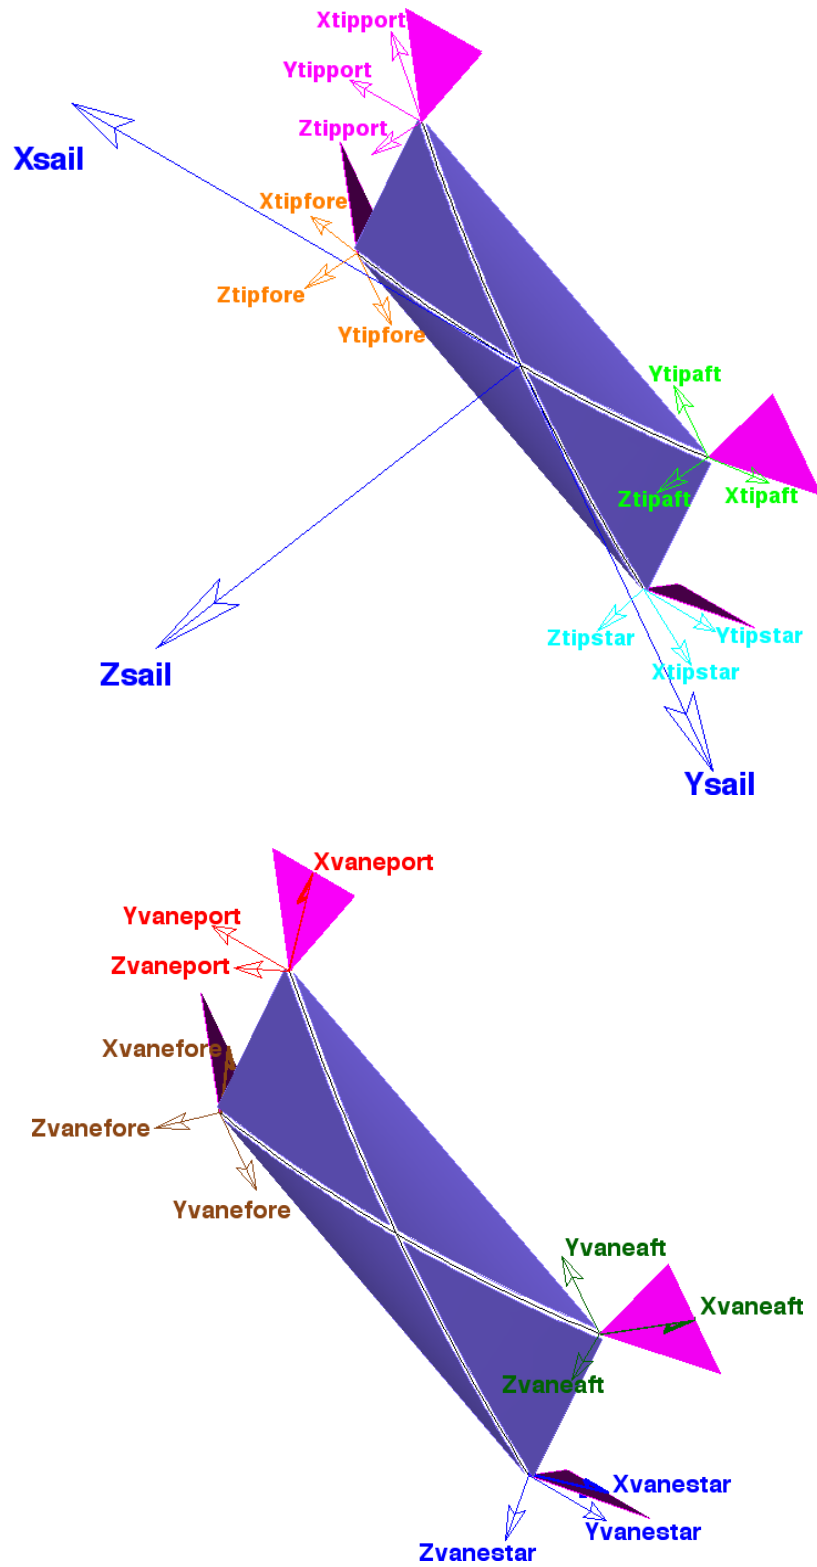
Xtipport
Ytipport
Ztipport
Xsail
Xtipfore
Ztipfore
Ytipfore
Ytipaft
Ztipaft
Xtipaft
Ztipstar
Ytipstar
Xtipstar
Zsail
Ysail

Xvaneport
Yvaneport
Zvaneport
Xvanefore
Zvanefore
Yvanefore
Yvaneaft
Xvaneaft
Zvaneaft
Xvanestar
Yvanestar
Zvanestar